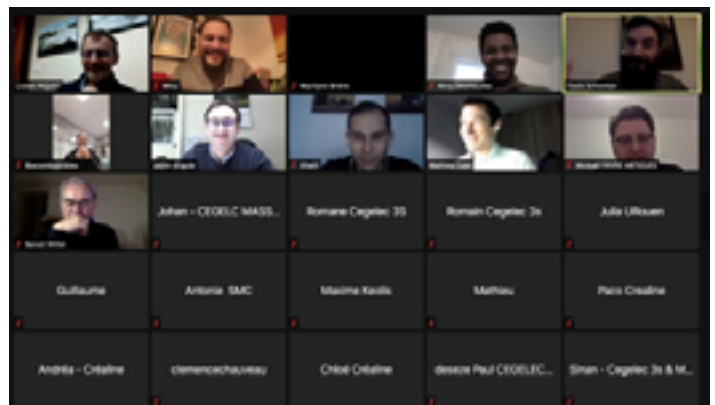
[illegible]

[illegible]

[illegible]

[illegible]

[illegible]

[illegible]

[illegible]

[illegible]

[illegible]

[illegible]

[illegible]

Johan - CEGELC MASS...

Romane Cegelec 3S

Romain Cegelec 3s

Julia Ullouen

Guillaume

Antonio SMC

Maxime Kestis

Mathieu

Paco Créaline

Andréa - Créaline

clemencechauveau

Chloé Créaline

deseze Paul CEGELEC...

Sinan - Cegelec 3s & M...